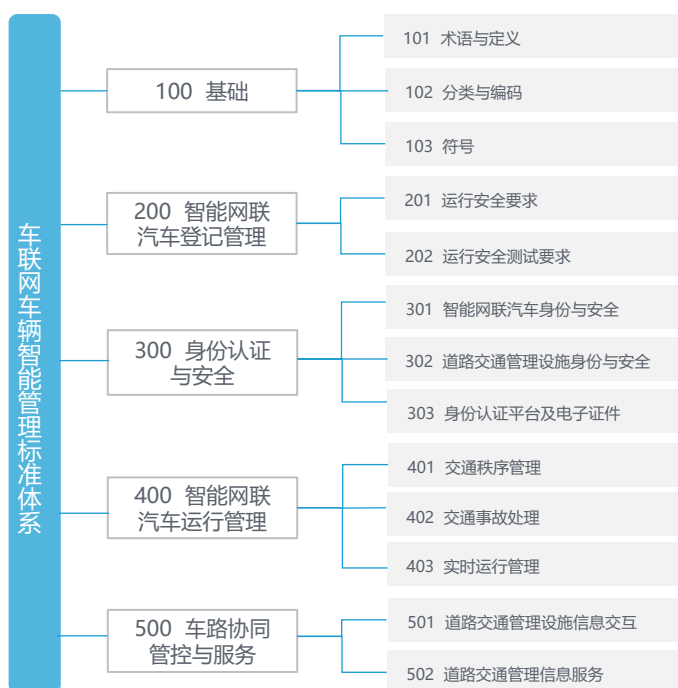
车联网车辆智能管理标准体系

100 基础

101 术语与定义

102 分类与编码

103 符号

200 智能网联汽车登记管理

201 运行安全要求

202 运行安全测试要求

300 身份认证与安全

301 智能网联汽车身份与安全

302 道路交通管理设施身份与安全

303 身份认证平台及电子证件

400 智能网联汽车运行管理

401 交通秩序管理

402 交通事故处理

403 实时运行管理

500 车路协同管控与服务

501 道路交通管理设施信息交互

502 道路交通管理信息服务